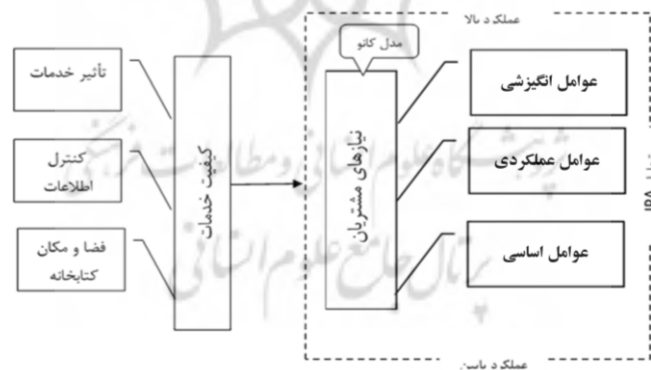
تأثیر خدمات

کنترل اطلاعات

فضا و مکان کتابخانه

کیفیت خدمات

مدل کانو

نیازهای مشتریان

عملکرد بالا

عوامل انگیزشی

عوامل عملکردی

عوامل اساسی

عملکرد پایین

IPA

پژوهشگاه علوم انسانی و مطالعات فرهنگی
پرتال جامع علوم انسانی